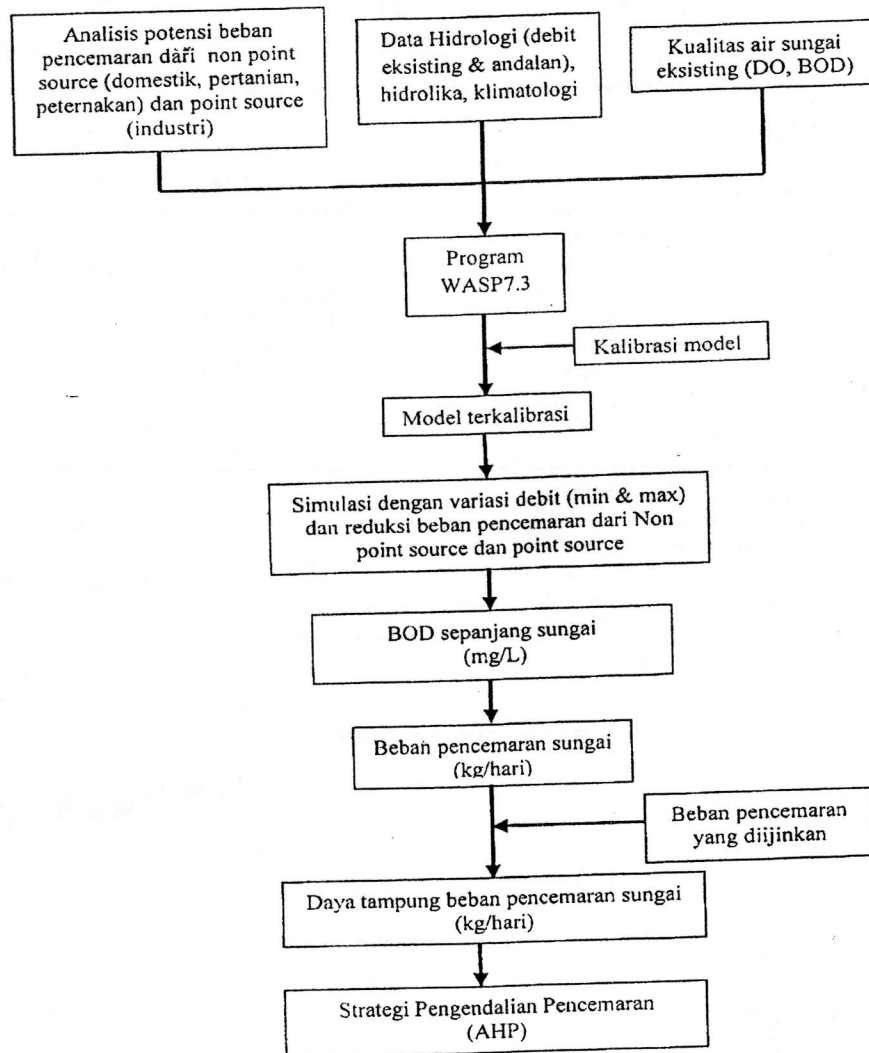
Analisis potensi beban pencemaran dări non point source (domestik, pertanian, peternakan) dan point source (industri)

Data Hidrologi (debit eksisting & andalan), hidrolika, klimatologi

Kualitas air sungai eksisting (DO, BOD)

Program WASP7.3

Kalibrasi model

Model terkalibrasi

Simulasi dengan variasi debit (min & max) dan reduksi beban pencemaran dari Non point source dan point source

BOD sepanjang sungai (mg/L)

Beban pencemaran sungai (kg/hari)

Beban pencemaran yang diijinkan

Daya tampung beban pencemaran sungai (kg/hari)

Strategi Pengendalian Pencemaran (AHP)